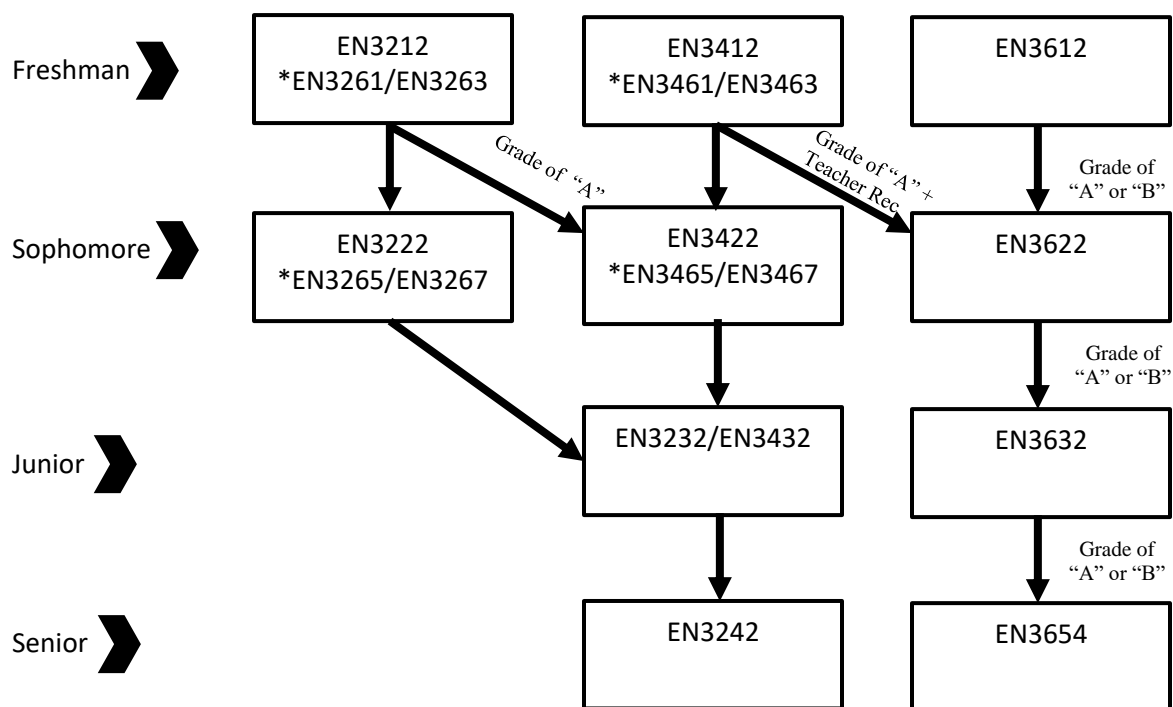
Freshman

EN3212
*EN3261/EN3263

EN3412
*EN3461/EN3463

EN3612

Grade of "A"

Grade of "A" + Teacher Rec

Grade of "A" or "B"

Sophomore

EN3222
*EN3265/EN3267

EN3422
*EN3465/EN3467

EN3622

Grade of "A" or "B"

Junior

EN3232/EN3432

EN3632

Grade of "A" or "B"

Senior

EN3242

EN3654